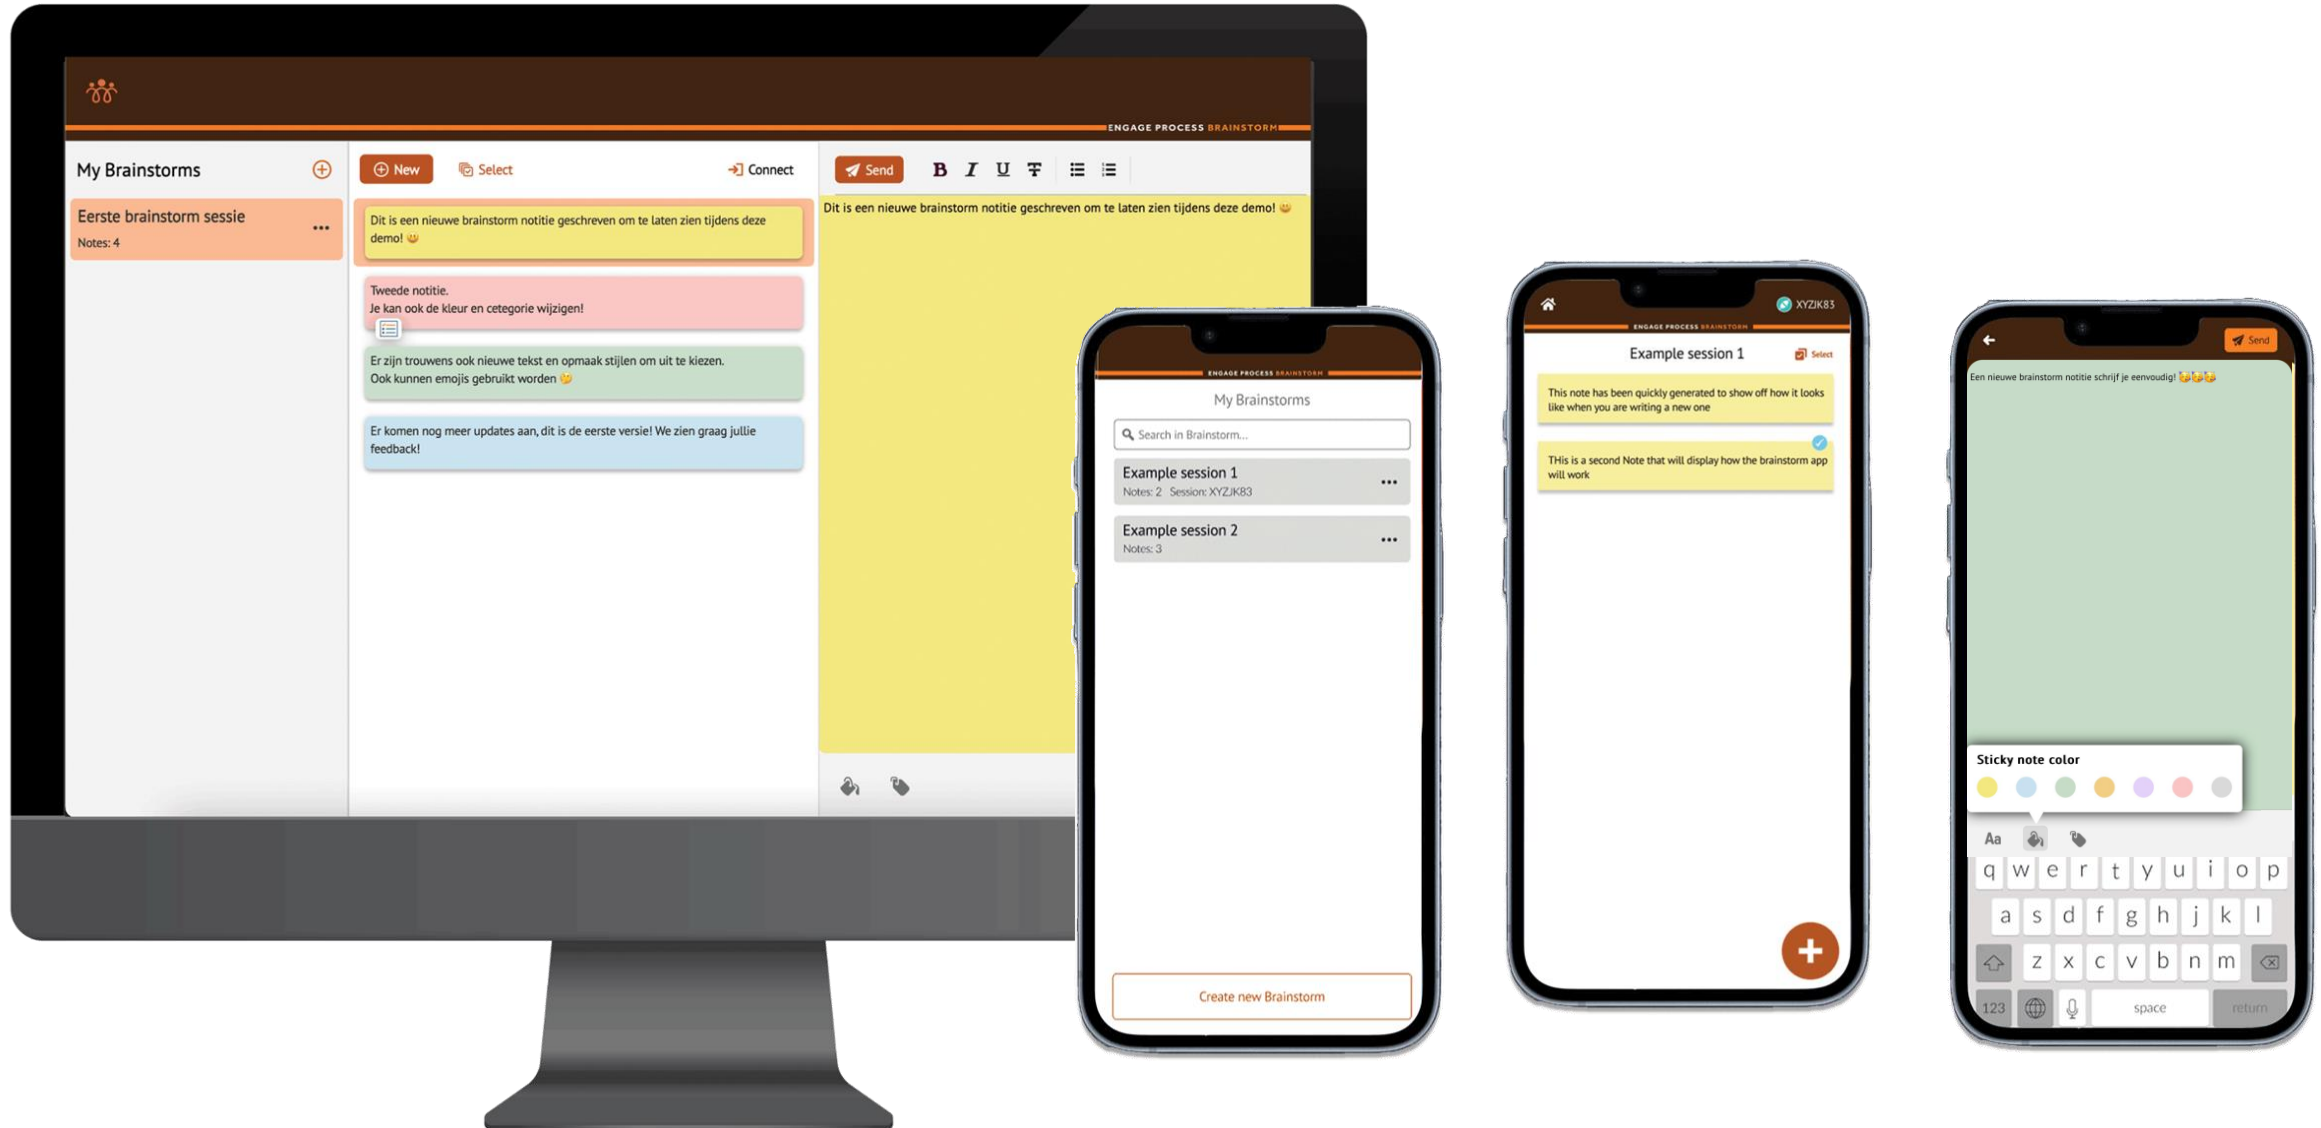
ENGAGE PROCESS BRAINSTORM

My Brainstorms

Eerste brainstorm sessie
Notes: 4

New
Select
Connect

Dit is een nieuwe brainstorm notitie geschreven om te laten zien tijdens deze demo! 😀

Tweede notitie.
Je kan ook de kleur en cetegorie wijzigen!

Er zijn trouwens ook nieuwe tekst en opmaak stijlen om uit te kiezen.
Ook kunnen emojis gebruikt worden 😉

Er komen nog meer updates aan, dit is de eerste versie! We zien graag jullie feedback!

Send

B I U

Dit is een nieuwe brainstorm notitie geschreven om te laten zien tijdens deze demo! 😀

ENGAGE PROCESS BRAINSTORM

My Brainstorms

Search in Brainstorm...

Example session 1
Notes: 2 Session: XYZJK83

Example session 2
Notes: 3

Create new Brainstorm

XYZJK83

ENGAGE PROCESS BRAINSTORM

Example session 1

Select

This note has been quickly generated to show off how it looks like when you are writing a new one

THis is a second Note that will display how the brainstorm app will work

Send

Een nieuwe brainstorm notitie schrijf je eenvoudig! 😀😀😀

Sticky note color

Aa

q w e r t y u i o p
a s d f g h j k l
z x c v b n m
123 space return